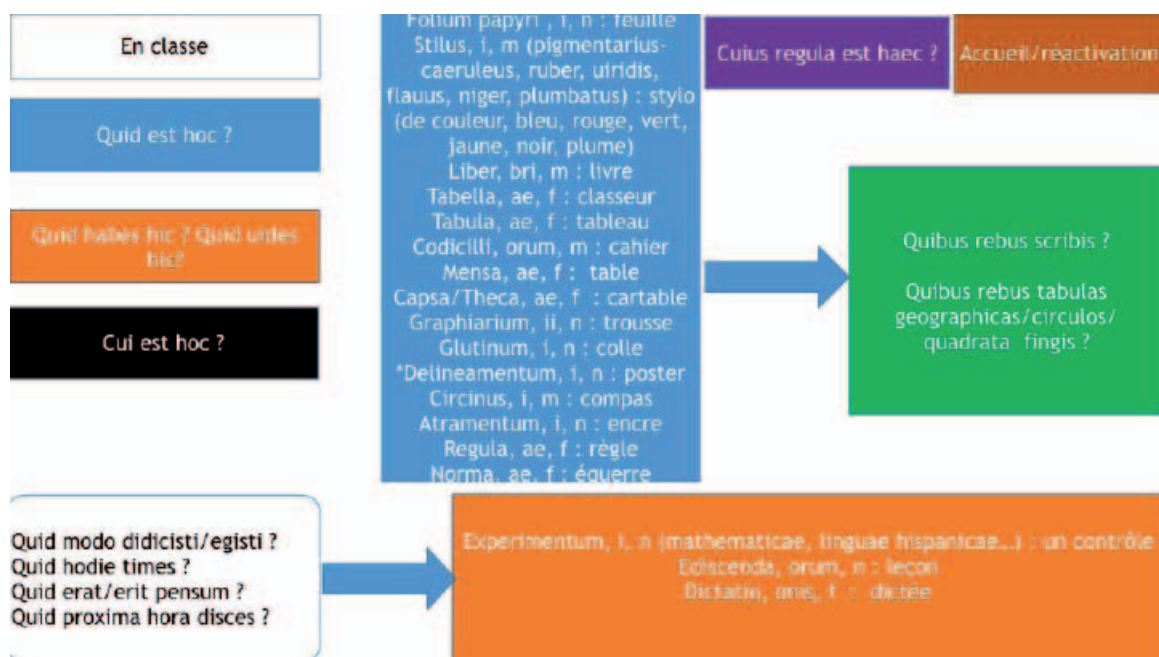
En classe

Quid est hoc ?

Quid habes hic ? Quid uides hic?

Cui est hoc ?

Folium papyri , i, n : feuille
Stilus, i, m (pigmentarius-caeruleus, ruber, uiridis, flauus, niger, plumbatus) : stylo (de couleur, bleu, rouge, vert, jaune, noir, plume)
Liber, bri, m : livre
Tabella, ae, f : classeur
Tabula, ae, f : tableau
Codicilli, orum, m : cahier
Mensa, ae, f : table
Capsa/Theca, ae, f : cartable
Graphiarium, ii, n : trousse
Glutinum, i, n : colle
*Delineamentum, i, n : poster
Circinus, i, m : compas
Atramentum, i, n : encre
Regula, ae, f : règle
Norma, ae, f : équerre

Cuius regula est haec ?

Accueil/réactivation

Quibus rebus scribis ?

Quibus rebus tabulas geographicas/circulos/quadrata fingis ?

Quid modo didicisti/egisti ?
Quid hodie times ?
Quid erat/erit pensum ?
Quid proxima hora disces ?

Experimentum, i, n (mathematicae, linguae hispanicae...) : un contrôle
Ediscenda, orum, n : leçon
Dictatio, onis, f : dictée